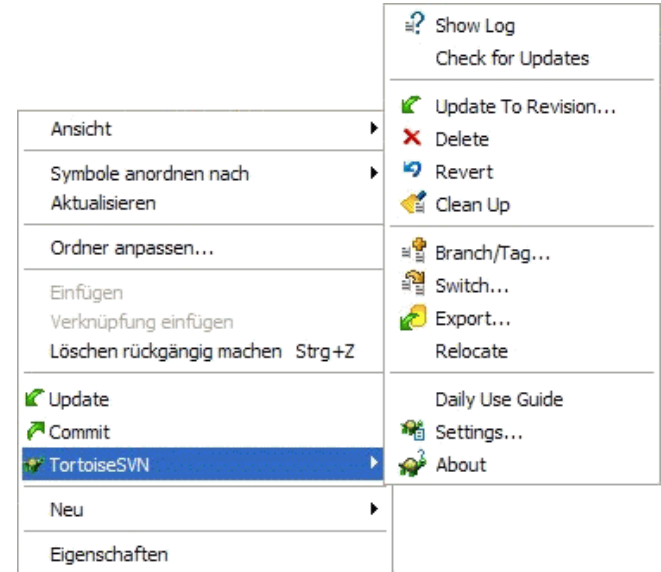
Ansicht
Symbole anordnen nach
Aktualisieren
Ordner anpassen...
Einfügen
Verknüpfung einfügen
Löschen rückgängig machen Strg+Z
Update
Commit
TortoiseSVN
Neu
Eigenschaften

Show Log
Check for Updates
Update To Revision...
Delete
Revert
Clean Up
Branch/Tag...
Switch...
Export...
Relocate
Daily Use Guide
Settings...
About